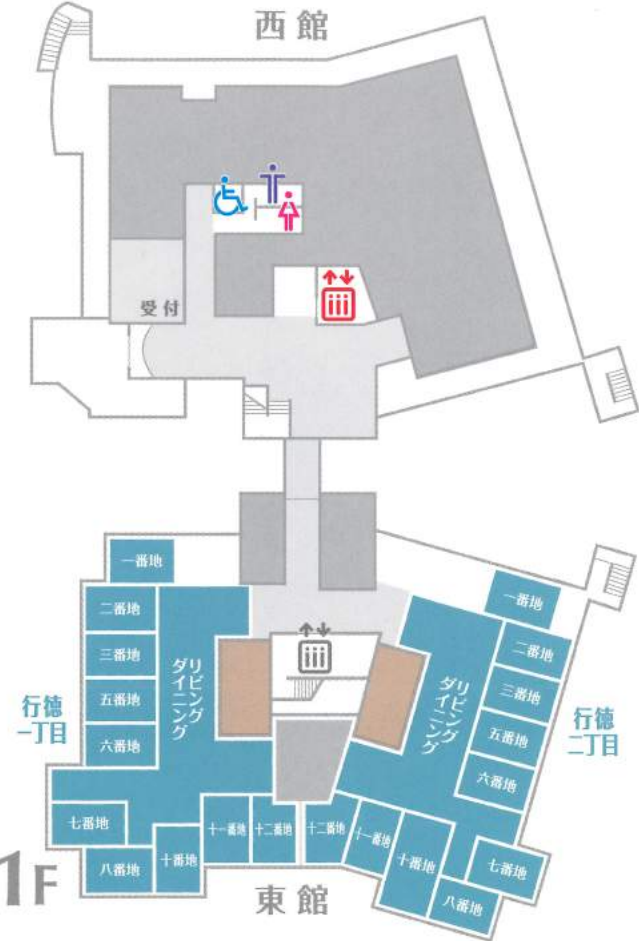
西館

受付

一番地
二番地
三番地
五番地
六番地
リビング
ダイニング
行徳
一丁目
七番地
八番地
十番地
十一番地
十二番地

一番地
二番地
三番地
五番地
六番地
リビング
ダイニング
行徳
二丁目
十二番地
十一番地
十番地
七番地
八番地

1F
東館